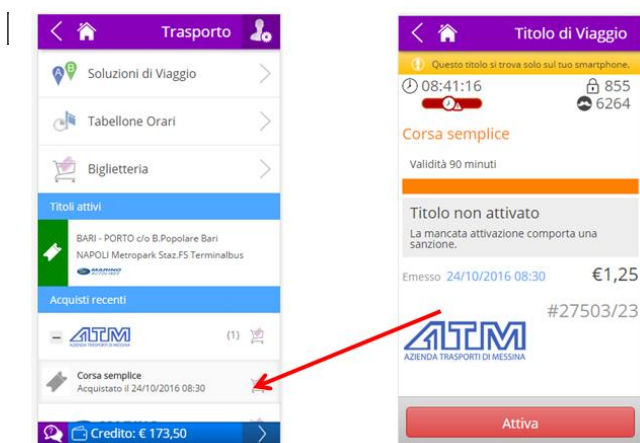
Trasporto

Soluzioni di Viaggio

Tabellone Orari

Biglietteria

Titoli attivi

BARI - PORTO c/o B.Popolare Bari
NAPOLI Metropark Staz.FS Terminalbus

MARINO

Acquisti recenti

ATM
AZIENDA TRASPORTI DI MESSINA

(1)

Corsa semplice
Acquistato il 24/10/2016 08:30

Credito: € 173,50

Titolo di Viaggio

Questo titolo si trova solo sul tuo smartphone.

08:41:16

855

6264

Corsa semplice

Validità 90 minuti

Titolo non attivato

La mancata attivazione comporta una sanzione.

Emesso 24/10/2016 08:30

€1,25

#27503/23

ATM
AZIENDA TRASPORTI DI MESSINA

Attiva